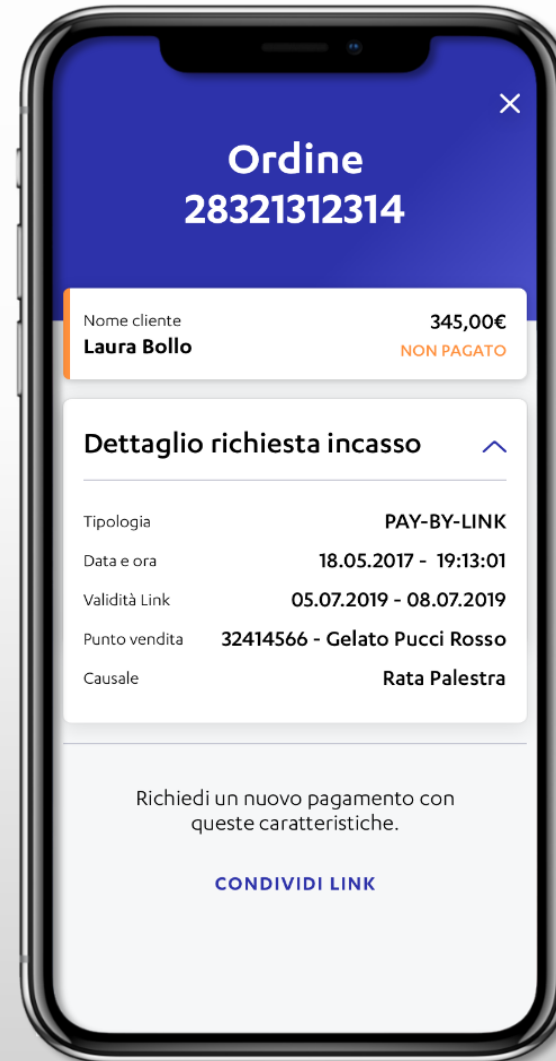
×

Ordine
28321312314

Nome cliente
Laura Bollo

345,00€
NON PAGATO

Dettaglio richiesta incasso

Tipologia PAY-BY-LINK
Data e ora 18.05.2017 - 19:13:01
Validità Link 05.07.2019 - 08.07.2019
Punto vendita 32414566 - Gelato Pucci Rosso
Causale Rata Palestra

Richiedi un nuovo pagamento con queste caratteristiche.

CONDIVIDI LINK